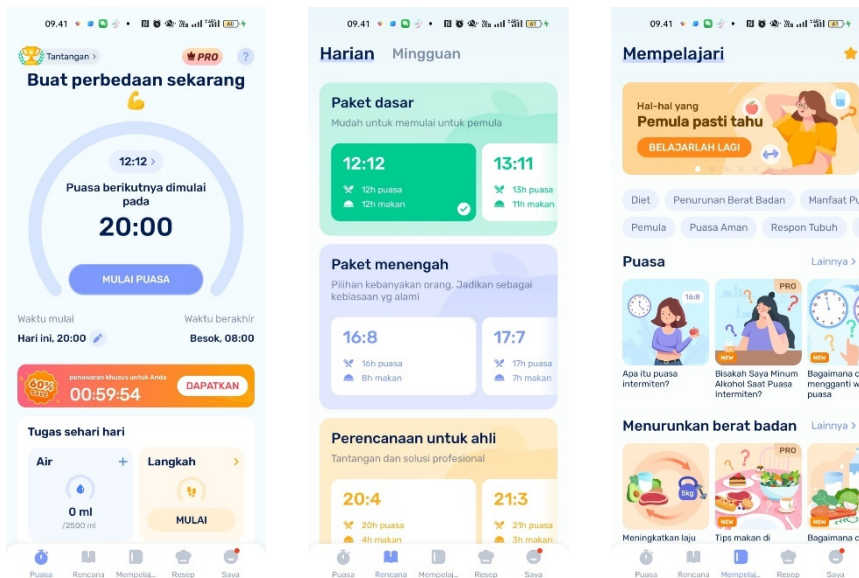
09.41

Tantangan >

PRO

?

Buat perbedaan sekarang 💪

12:12 >

Puasa berikutnya dimulai pada

20:00

MULAI PUASA

Waktu mulai

Waktu berakhir

Hari ini, 20:00

Besok, 08:00

60% SAVE

penawaran khusus untuk Anda

00:59:54

DAPATKAN

Tugas sehari hari

Air

+

0 ml

/2500 ml

Langkah

>

MULAI

Puasa

Rencana

Mempelaj...

Resep

Saya

09.41

Harian

Mingguan

Paket dasar

Mudah untuk memulai untuk pemula

12:12

12h puasa

12h makan

13:11

13h puasa

11h makan

Paket menengah

Pilihan kebanyakan orang. Jadikan sebagai kebiasaan yg alami

16:8

16h puasa

8h makan

17:7

17h puasa

7h makan

Perencanaan untuk ahli

Tantangan dan solusi profesional

20:4

20h puasa

4h makan

21:3

21h puasa

3h makan

Puasa

Rencana

Mempelaj...

Resep

Saya

09.41

Mempelajari

Hal-hal yang

Pemula pasti tahu

BELAJARLAH LAGI

Diet

Penurunan Berat Badan

Manfaat Pu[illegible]

Pemula

Puasa Aman

Respon Tubuh

Puasa

Lainnya >

16:8

Apa itu puasa intermiten?

PRO

NEW

Bisakah Saya Minum Alkohol Saat Puasa Intermiten?

NEW

Bagaimana c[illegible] mengganti w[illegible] puasa

Menurunkan berat badan

Lainnya >

5kg

Meningkatkan laju

PRO

NEW

Tips makan di

NEW

Bagaimana c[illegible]

Puasa

Rencana

Mempelaj...

Resep

Saya